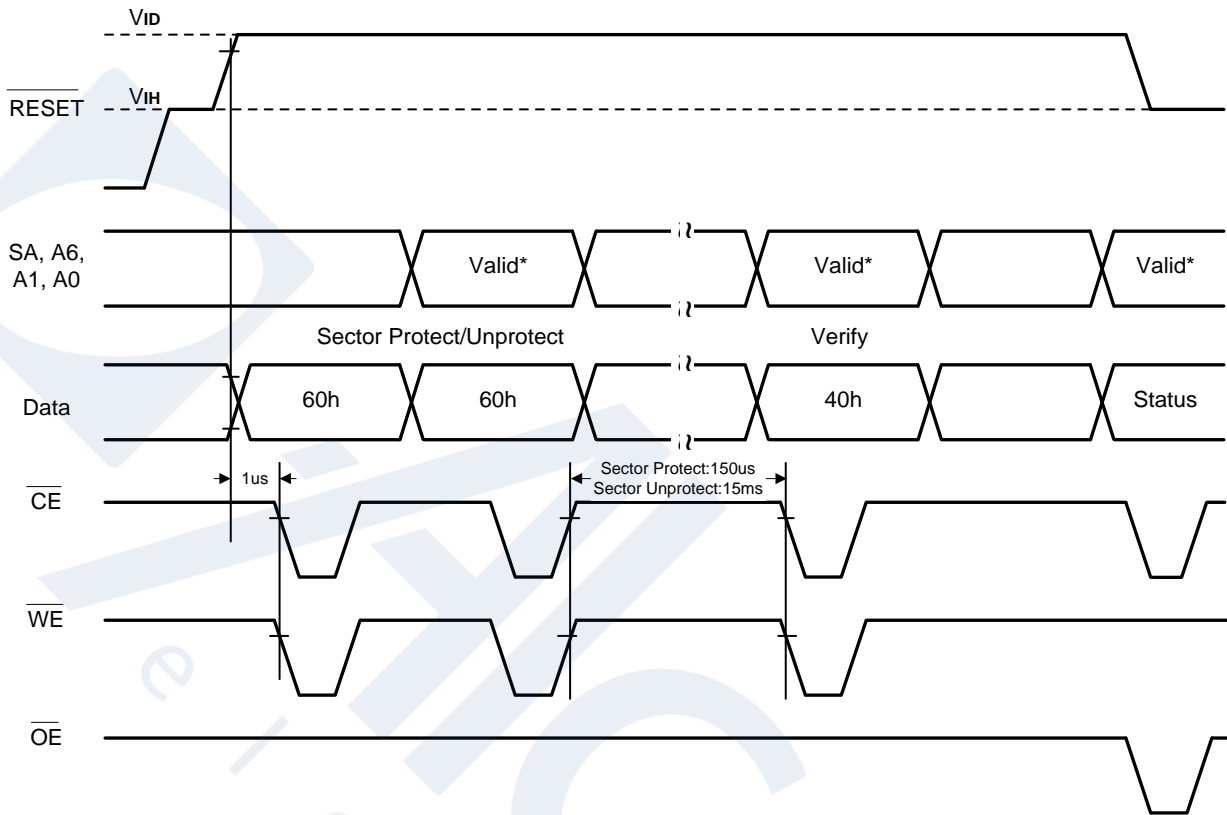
$V_{ID}$

$\overline{RESET}$ $V_{IH}$

SA, A6, A1, A0

Valid*

Valid*

Valid*

Sector Protect/Unprotect

Verify

Data

60h

60h

40h

Status

1us

Sector Protect:150us
Sector Unprotect:15ms

$\overline{CE}$

$\overline{WE}$

$\overline{OE}$